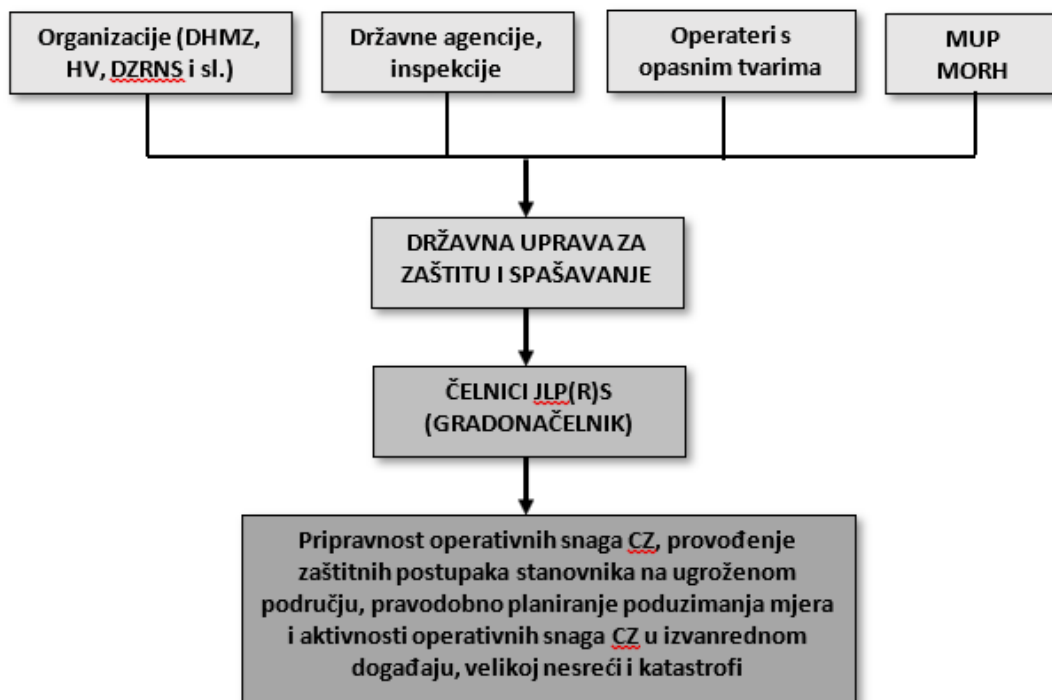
Organizacije (DHMZ, HV, DZRNS i sl.)

Državne agencije, inspekcije

Operateri s opasnim tvarima

MUP MORH

DRŽAVNA UPRAVA ZA ZAŠTITU I SPAŠAVANJE

ČELNICI JLP(R)S (GRADONAČELNIK)

Pripravnost operativnih snaga CZ, provođenje zaštitnih postupaka stanovnika na ugroženom području, pravodobno planiranje poduzimanja mjera i aktivnosti operativnih snaga CZ u izvanrednom događaju, velikoj nesreći i katastrofi